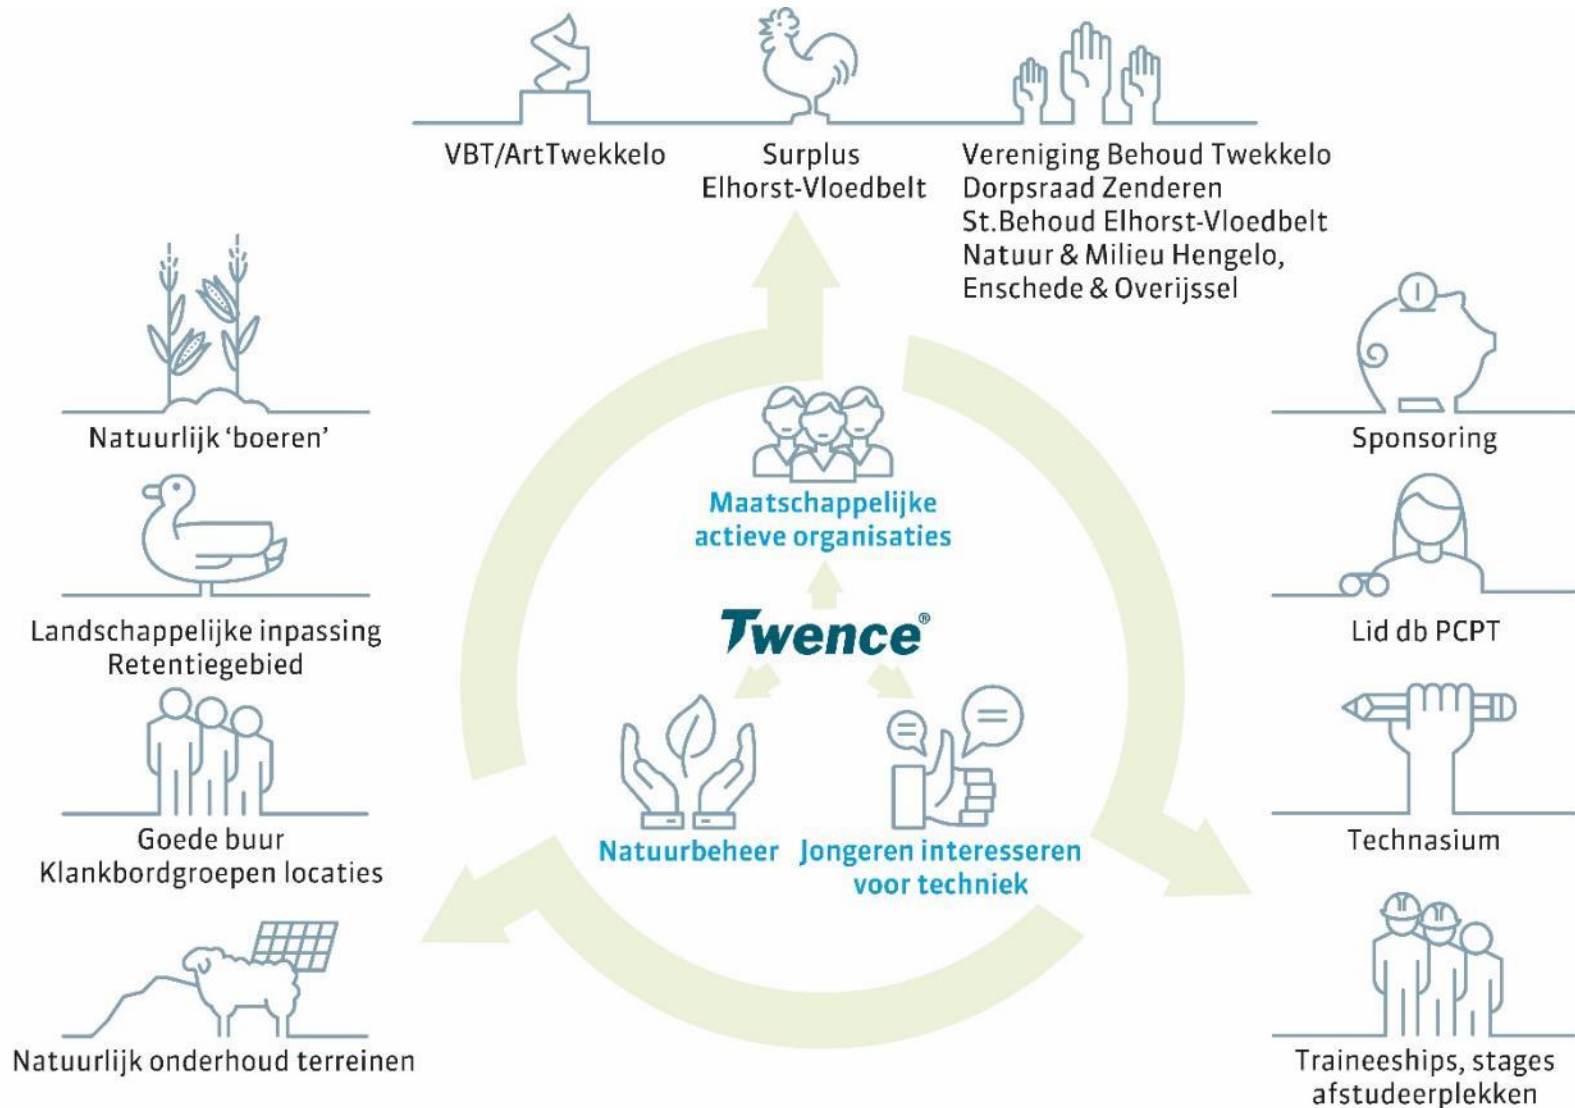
VBT/ArtTwekkelo

Surplus
Elhorst-Vloedbelt

Vereniging Behoud Twekkelo
Dorpsraad Zenderen
St.Behoud Elhorst-Vloedbelt
Natuur & Milieu Hengelo,
Enschede & Overijssel

Natuurlijk 'boeren'

Landschappelijke inpassing
Retentiegebied

Goede buur
Klankbordgroepen locaties

Natuurlijk onderhoud terreinen

Maatschappelijke
actieve organisaties

Twence®

Natuurbeheer

Jongeren interesseren
voor techniek

Sponsoring

Lid db PCPT

Technasium

Traineeships, stages
afstudeerplekken